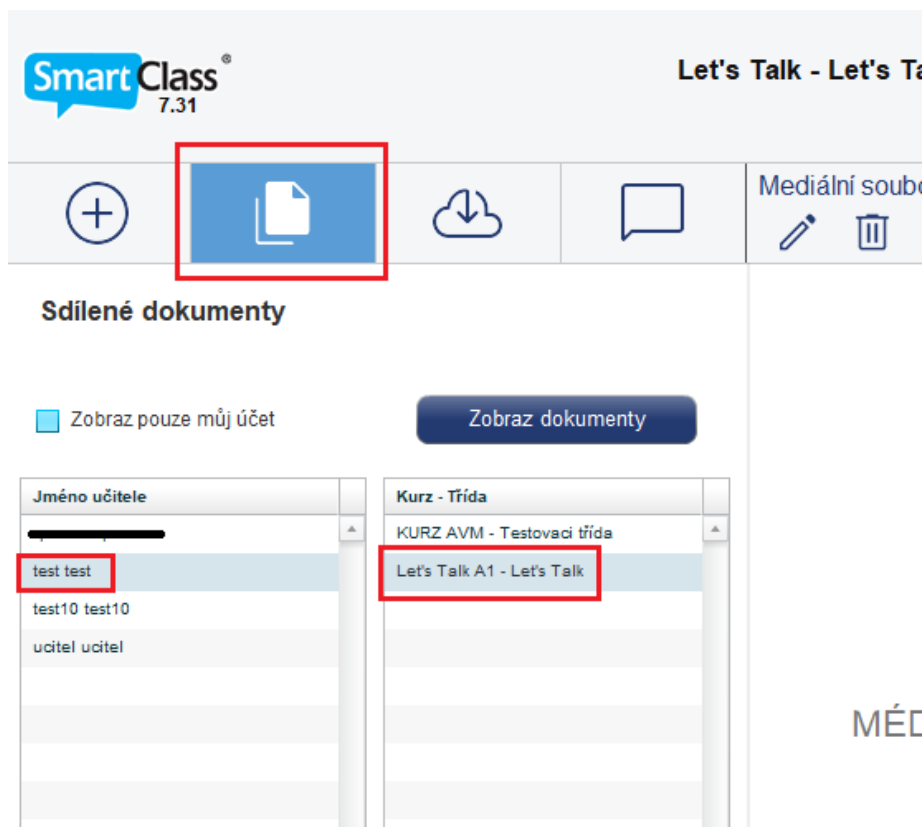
SmartClass®
7.31

Let's Talk - Let's Ta

Mediální soubo

Sdílené dokumenty

Zobraz pouze můj účet

Zobraz dokumenty

| Jméno učitele |
|---|
| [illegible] |
| test test |
| test10 test10 |
| ucitel ucitel |

| Kurz - Třída |
|---|
| KURZ AVM - Testovaci třída |
| Let's Talk A1 - Let's Talk |

MÉD